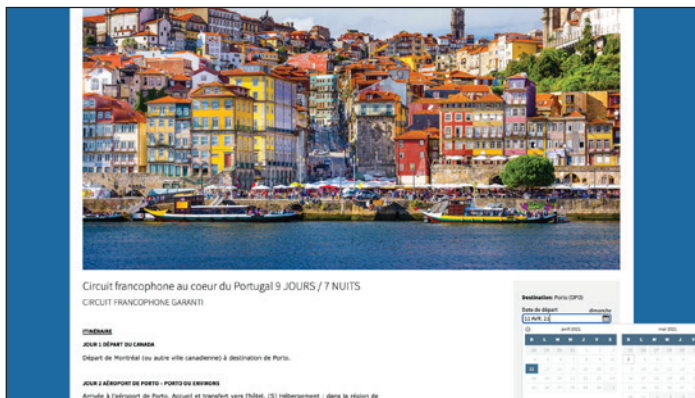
Circuit francophone au coeur du Portugal 9 JOURS / 7 NUITS

CIRCUIT FRANCOPHONE GARANTI

ITINÉRAIRE

JOUR 1 DÉPART DU CANADA

Départ de Montréal (ou autre ville canadienne) à destination de Porto.

JOUR 2 AÉROPORT DE PORTO – PORTO OU ENVIRONS

Arrivée à l'aéroport de Porto. Accueil et transfert vers l'hôtel. (S) Hébergement : dans la région de

Destination: Porto (OPO)

Date de départ dimanche

11 Avril, 21

avril 2021

mai 2021

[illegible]